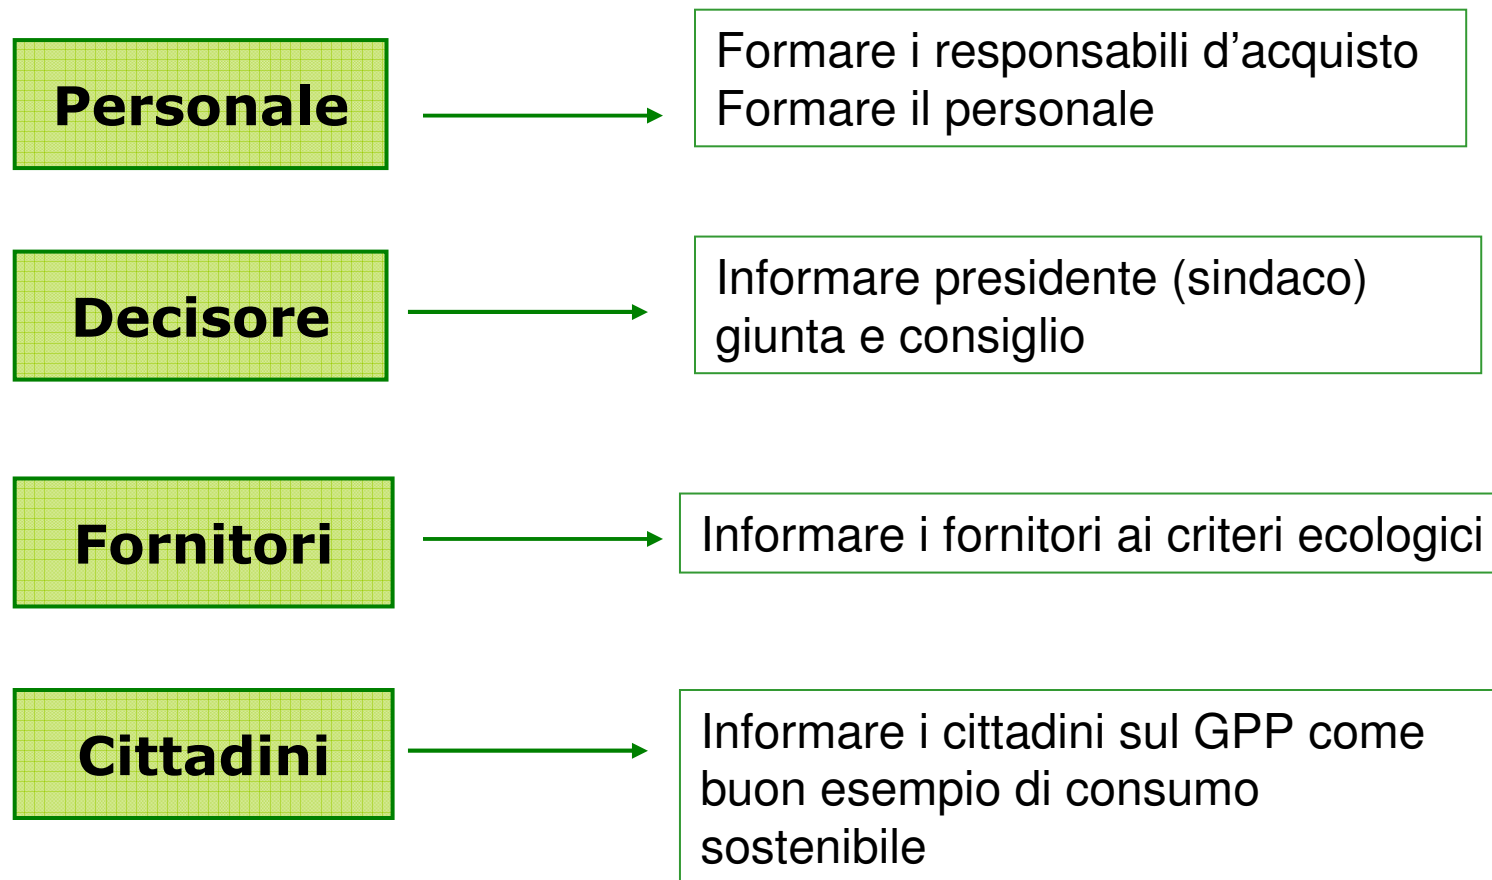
Personale

Formare i responsabili d’acquisto
Formare il personale

Decisore

Informare presidente (sindaco) giunta e consiglio

Fornitori

Informare i fornitori ai criteri ecologici

Cittadini

Informare i cittadini sul GPP come buon esempio di consumo sostenibile